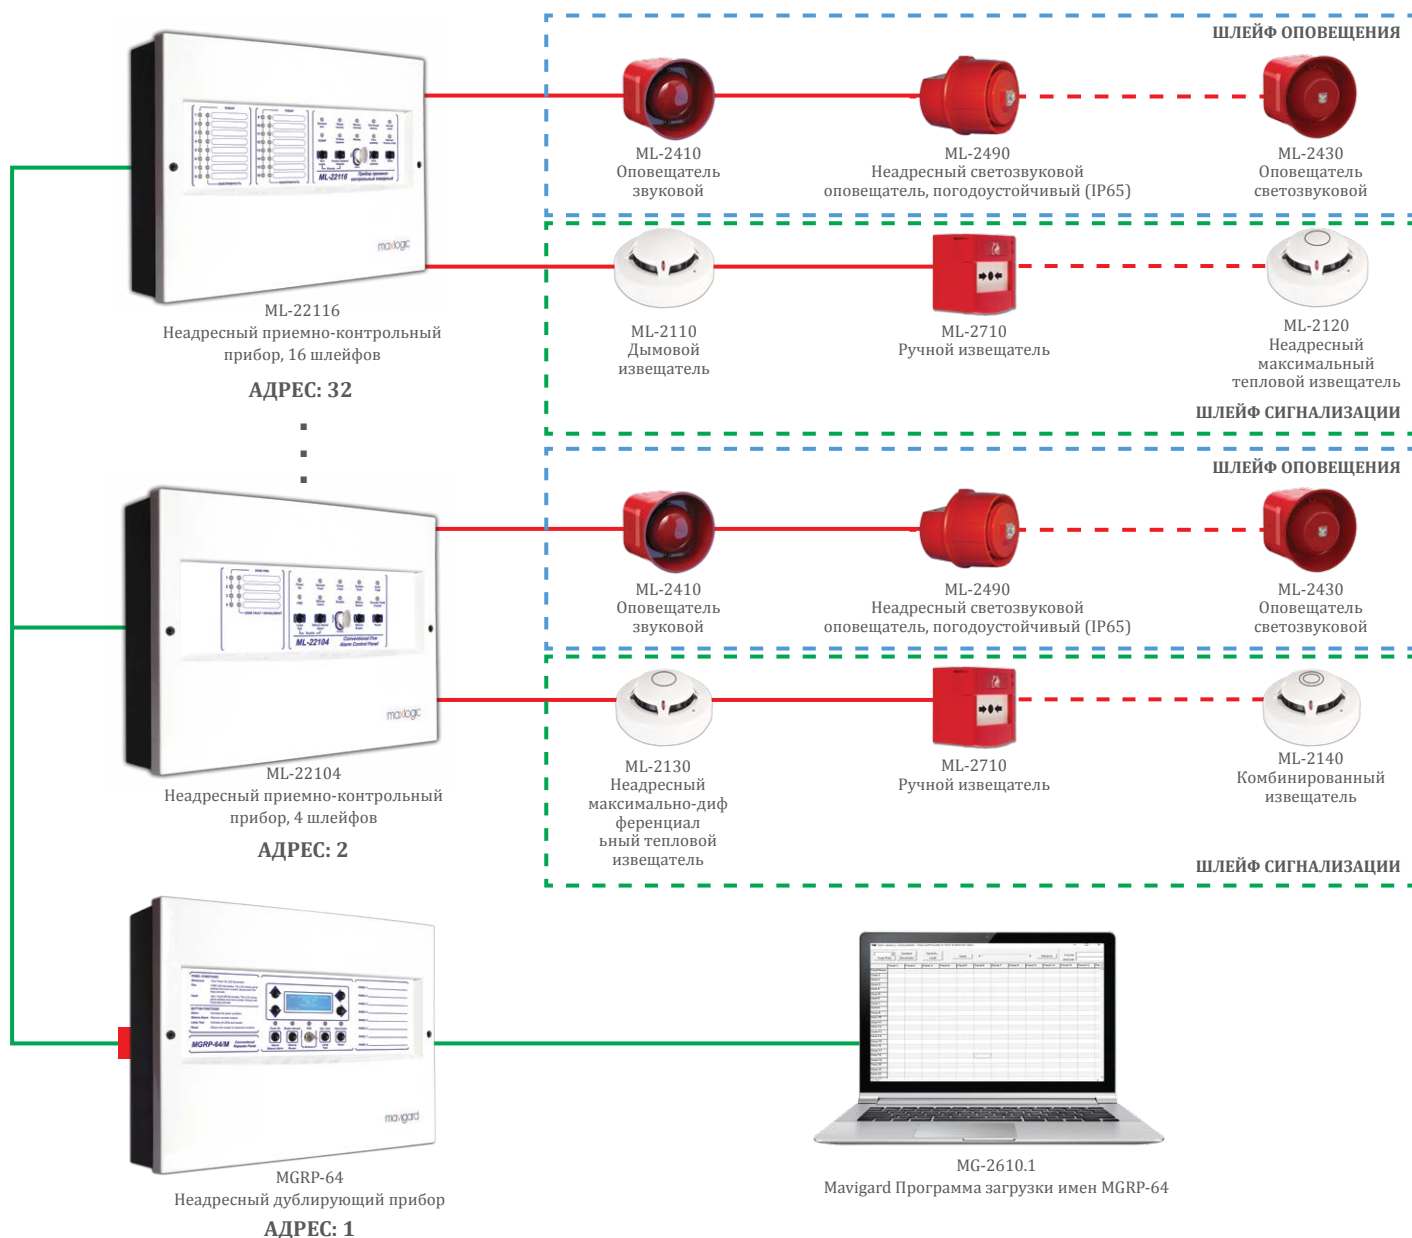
ШЛЕЙФ ОПОВЕЩЕНИЯ

ML-22116
Неадресный приемно-контрольный прибор, 16 шлейфов

АДРЕС: 32

ML-2410
Оповещатель звуковой

ML-2490
Неадресный светозвуковой оповещатель, погодоустойчивый (IP65)

ML-2430
Оповещатель светозвуковой

ML-2110
Дымовой извещатель

ML-2710
Ручной извещатель

ML-2120
Неадресный максимальный тепловой извещатель

ШЛЕЙФ СИГНАЛИЗАЦИИ

ШЛЕЙФ ОПОВЕЩЕНИЯ

ML-2410
Оповещатель звуковой

ML-2490
Неадресный светозвуковой оповещатель, погодоустойчивый (IP65)

ML-2430
Оповещатель светозвуковой

ML-22104
Неадресный приемно-контрольный прибор, 4 шлейфов

АДРЕС: 2

ML-2130
Неадресный максимально-диф ференциал ьный тепловой извещатель

ML-2710
Ручной извещатель

ML-2140
Комбинированный извещатель

ШЛЕЙФ СИГНАЛИЗАЦИИ

MGRP-64
Неадресный дублирующий прибор

АДРЕС: 1

MG-2610.1
Mavigard Программа загрузки имен MGRP-64